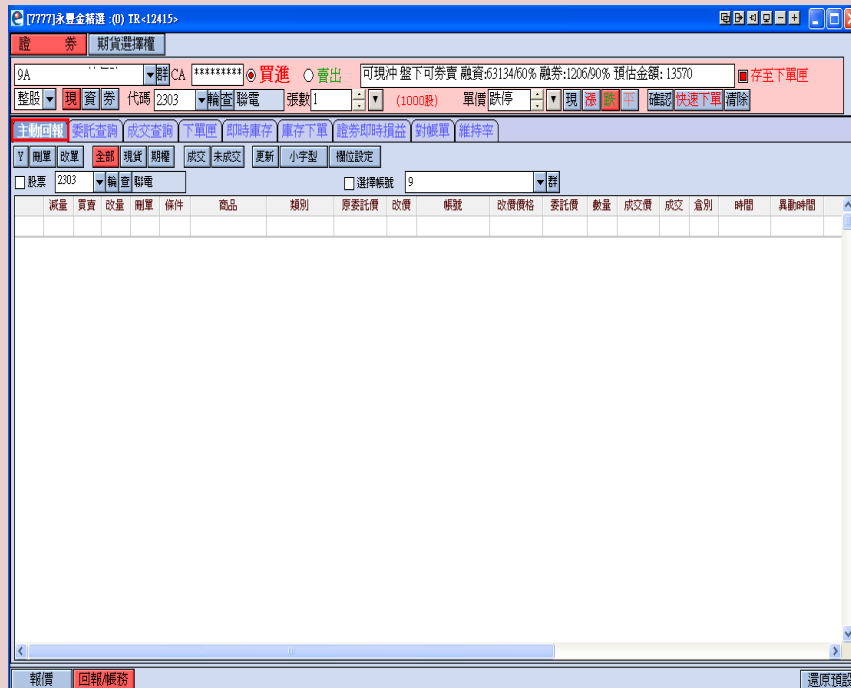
[7777]永豐金精選 :(0) TR<12415>

證券 期貨選擇權

9A 群 CA ********* 買進 賣出 可現沖 盤下可券賣 融資:63134/60% 融券:1206/90% 預估金額: 13570 存至下單匣

整股 現 資 券 代碼 2303 輸 查 聯電 張數 1 (1000股) 單價 跌停 現 漲 跌 平 確認 快速下單 清除

主動回報 委託查詢 成交查詢 下單匣 即時庫存 庫存下單 證券即時損益 對帳單 維持率

Y 刪單 改單 全部 現貨 期權 成交 未成交 更新 小字型 欄位設定

股票 2303 輸 查 聯電 選擇帳號 9 群

| 減量 | 買賣 | 改量 | 刪單 | 條件 | 商品 | 類別 | 原委託價 | 改價 | 帳號 | 改價價格 | 委託價 | 數量 | 成交價 | 成交 | 倉別 | 時間 | 異動時間 |
|---|---|---|---|---|---|---|---|---|---|---|---|---|---|---|---|---|---|
| | | | | | | | | | | | | | | | | | |

報價 回報/帳務 還原預設